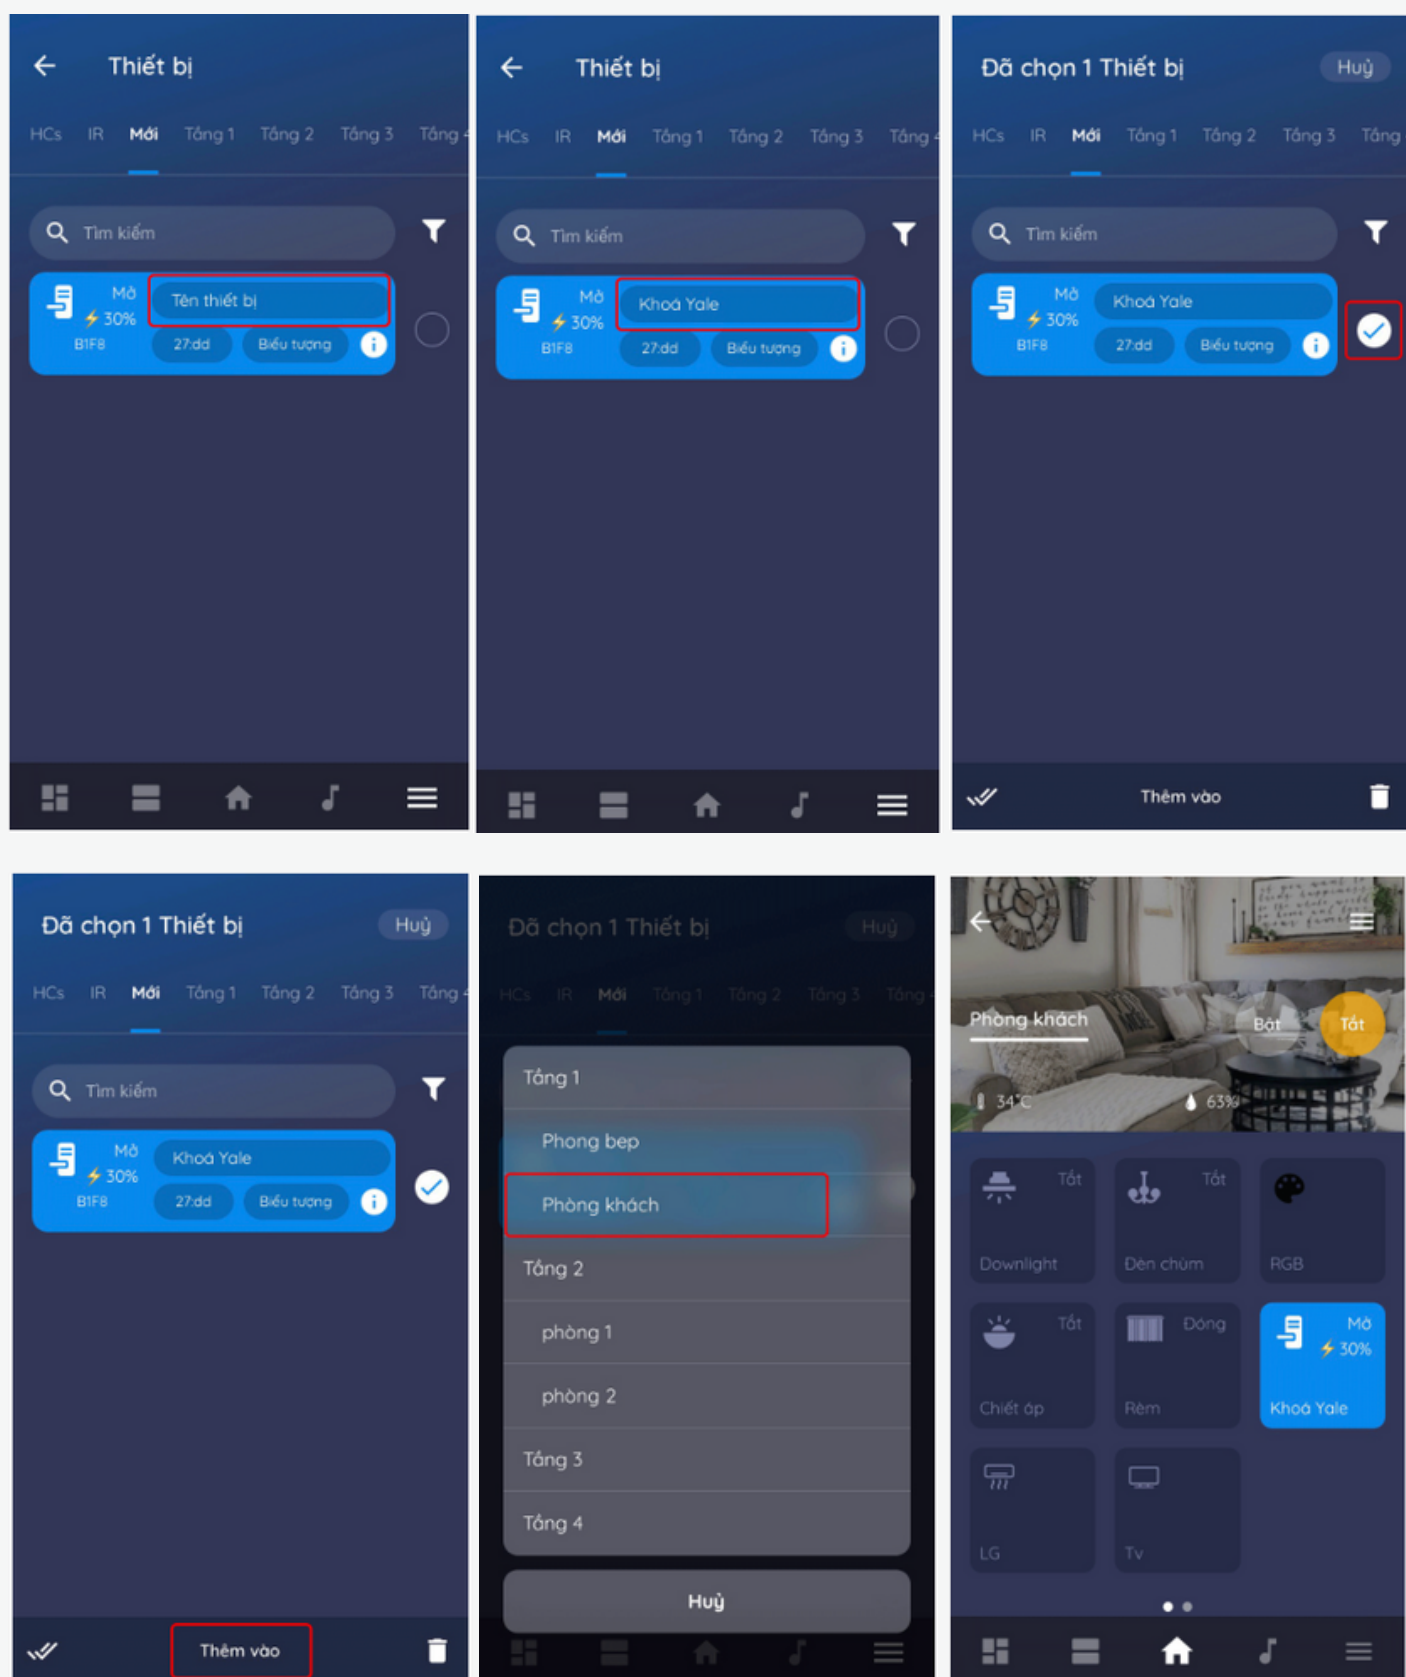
Thiết bị

HCs IR Mới Tầng 1 Tầng 2 Tầng 3 Tầng

Tìm kiếm

Mở
30%
B1F8
Tên thiết bị
27:dd
Biểu tượng

Thiết bị

HCs IR Mới Tầng 1 Tầng 2 Tầng 3 Tầng

Tìm kiếm

Mở
30%
B1F8
Khoá Yale
27:dd
Biểu tượng

Đã chọn 1 Thiết bị
Huỷ

HCs IR Mới Tầng 1 Tầng 2 Tầng 3 Tầng

Tìm kiếm

Mở
30%
B1F8
Khoá Yale
27:dd
Biểu tượng

Thêm vào

Đã chọn 1 Thiết bị
Huỷ

HCs IR Mới Tầng 1 Tầng 2 Tầng 3 Tầng

Tìm kiếm

Mở
30%
B1F8
Khoá Yale
27:dd
Biểu tượng

Thêm vào

Đã chọn 1 Thiết bị
Huỷ

HCs IR Mới Tầng 1 Tầng 2 Tầng 3 Tầng

Tầng 1
Phong bep
Phòng khách
Tầng 2
phòng 1
phòng 2
Tầng 3
Tầng 4

Huỷ

Phòng khách
Bật
Tắt
34°C
63%

Tắt
Downlight
Tắt
Đèn chùm
RGB
Tắt
Chiết áp
Đóng
Rèm
Mở
30%
Khoá Yale
LG
Tv